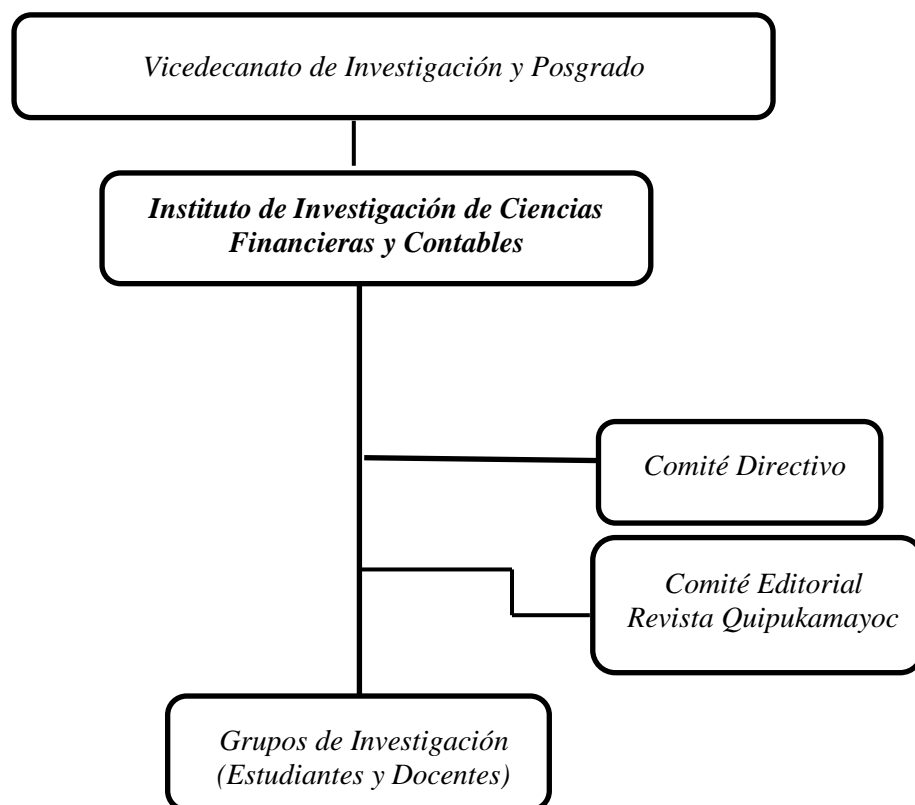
Vicedecanato de Investigación y Posgrado

Instituto de Investigación de Ciencias Financieras y Contables

Comité Directivo

Comité Editorial
Revista Quipukamayoc

Grupos de Investigación
(Estudiantes y Docentes)